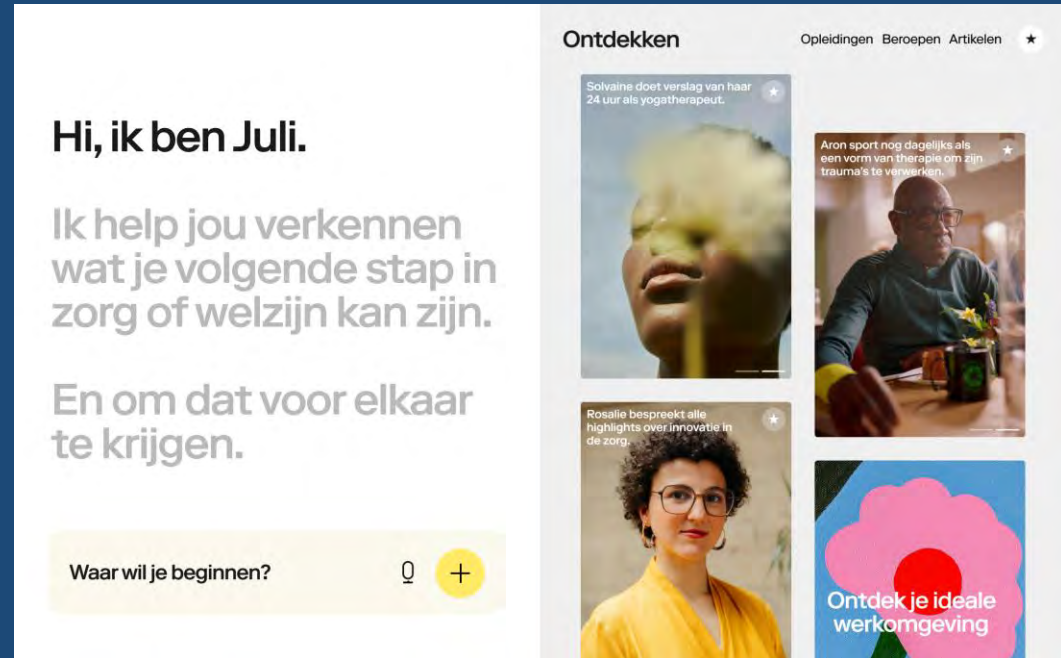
Hi, ik ben Juli.

Ik help jou verkennen wat je volgende stap in zorg of welzijn kan zijn.

En om dat voor elkaar te krijgen.

Waar wil je beginnen?

+

Ontdekken

Opleidingen Beroepen Artikelen ★

Solvaine doet verslag van haar 24 uur als yogatherapeut.

Aron sport nog dagelijks als een vorm van therapie om zijn trauma's te verwerken.

Rosalie bespreekt alle highlights over innovatie in de zorg.

Ontdek je ideale werkomgeving